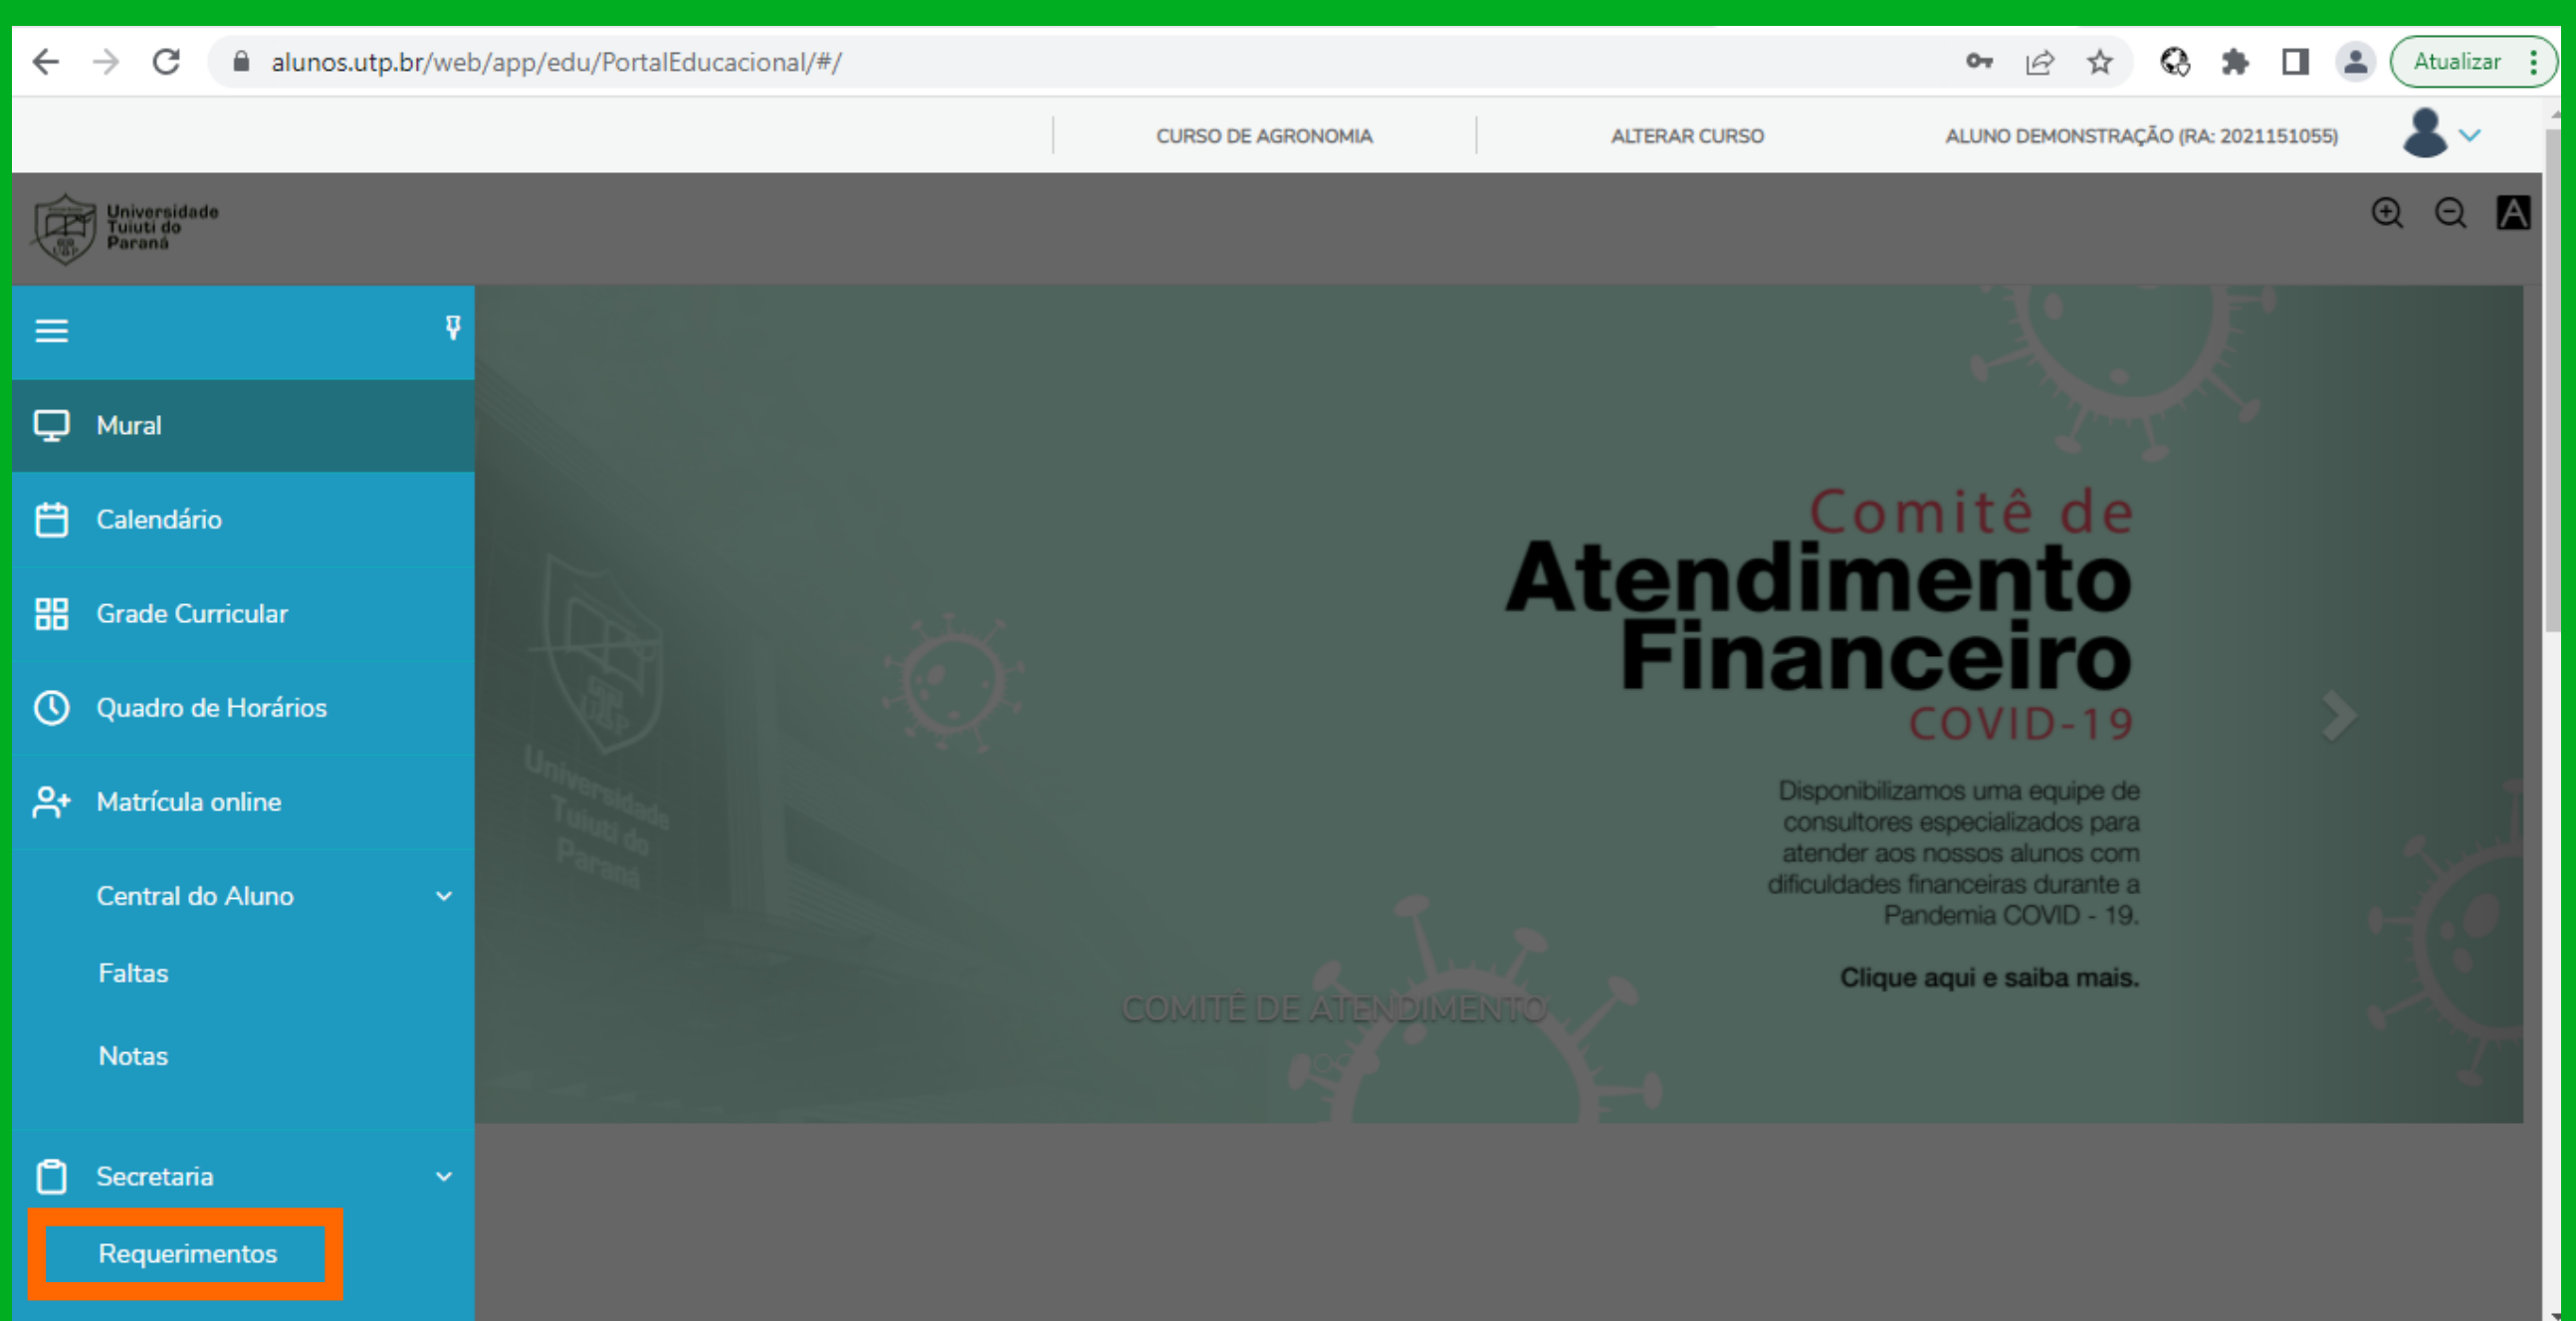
alunos.utp.br/web/app/edu/PortalEducacional/#/

Atualizar

CURSO DE AGRONOMIA

ALTERAR CURSO

ALUNO DEMONSTRAÇÃO (RA: 2021151055)

Universidade Tuiuti do Paraná

Mural

Calendário

Grade Curricular

Quadro de Horários

Matrícula online

Central do Aluno

Faltas

Notas

Secretaria

Requerimentos

Comitê de Atendimento Financeiro COVID-19

Disponibilizamos uma equipe de consultores especializados para atender aos nossos alunos com dificuldades financeiras durante a Pandemia COVID - 19.

Clique aqui e saiba mais.

COMITÊ DE ATENDIMENTO